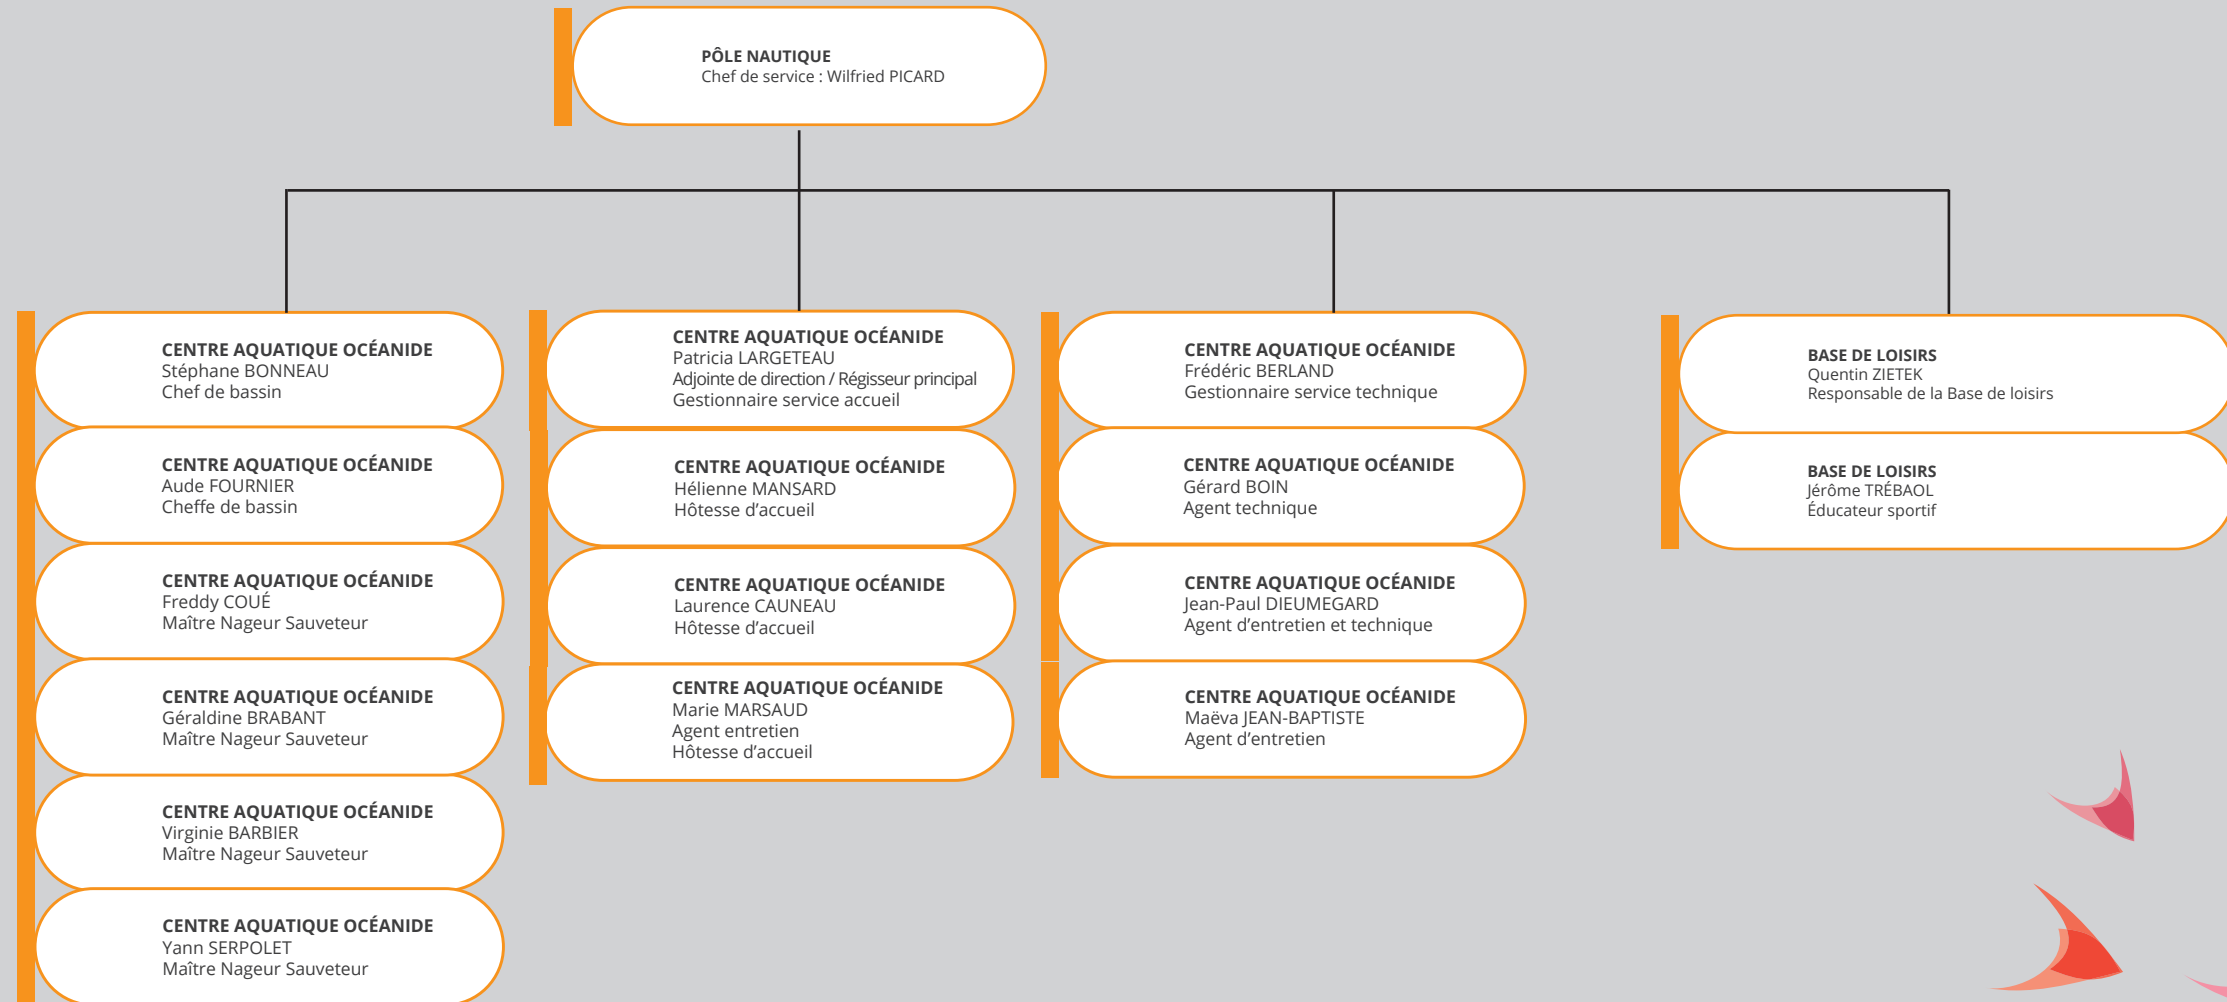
PÔLE NAUTIQUE
Chef de service : Wilfried PICARD

CENTRE AQUATIQUE OCÉANIDE
Stéphane BONNEAU
Chef de bassin

CENTRE AQUATIQUE OCÉANIDE
Aude FOURNIER
Cheffe de bassin

CENTRE AQUATIQUE OCÉANIDE
Freddy COUÉ
Maître Nageur Sauveteur

CENTRE AQUATIQUE OCÉANIDE
Géraldine BRABANT
Maître Nageur Sauveteur

CENTRE AQUATIQUE OCÉANIDE
Virginie BARBIER
Maître Nageur Sauveteur

CENTRE AQUATIQUE OCÉANIDE
Yann SERPOLET
Maître Nageur Sauveteur

CENTRE AQUATIQUE OCÉANIDE
Patricia LARGETEAU
Adjointe de direction / Régisseur principal
Gestionnaire service accueil

CENTRE AQUATIQUE OCÉANIDE
Hélienne MANSARD
Hôtesse d'accueil

CENTRE AQUATIQUE OCÉANIDE
Laurence CAUNEAU
Hôtesse d'accueil

CENTRE AQUATIQUE OCÉANIDE
Marie MARSAUD
Agent entretien
Hôtesse d'accueil

CENTRE AQUATIQUE OCÉANIDE
Frédéric BERLAND
Gestionnaire service technique

CENTRE AQUATIQUE OCÉANIDE
Gérard BOIN
Agent technique

CENTRE AQUATIQUE OCÉANIDE
Jean-Paul DIEUMEGARD
Agent d'entretien et technique

CENTRE AQUATIQUE OCÉANIDE
Maëva JEAN-BAPTISTE
Agent d'entretien

BASE DE LOISIRS
Quentin ZIETEK
Responsable de la Base de loisirs

BASE DE LOISIRS
Jérôme TRÉBAOL
Éducateur sportif